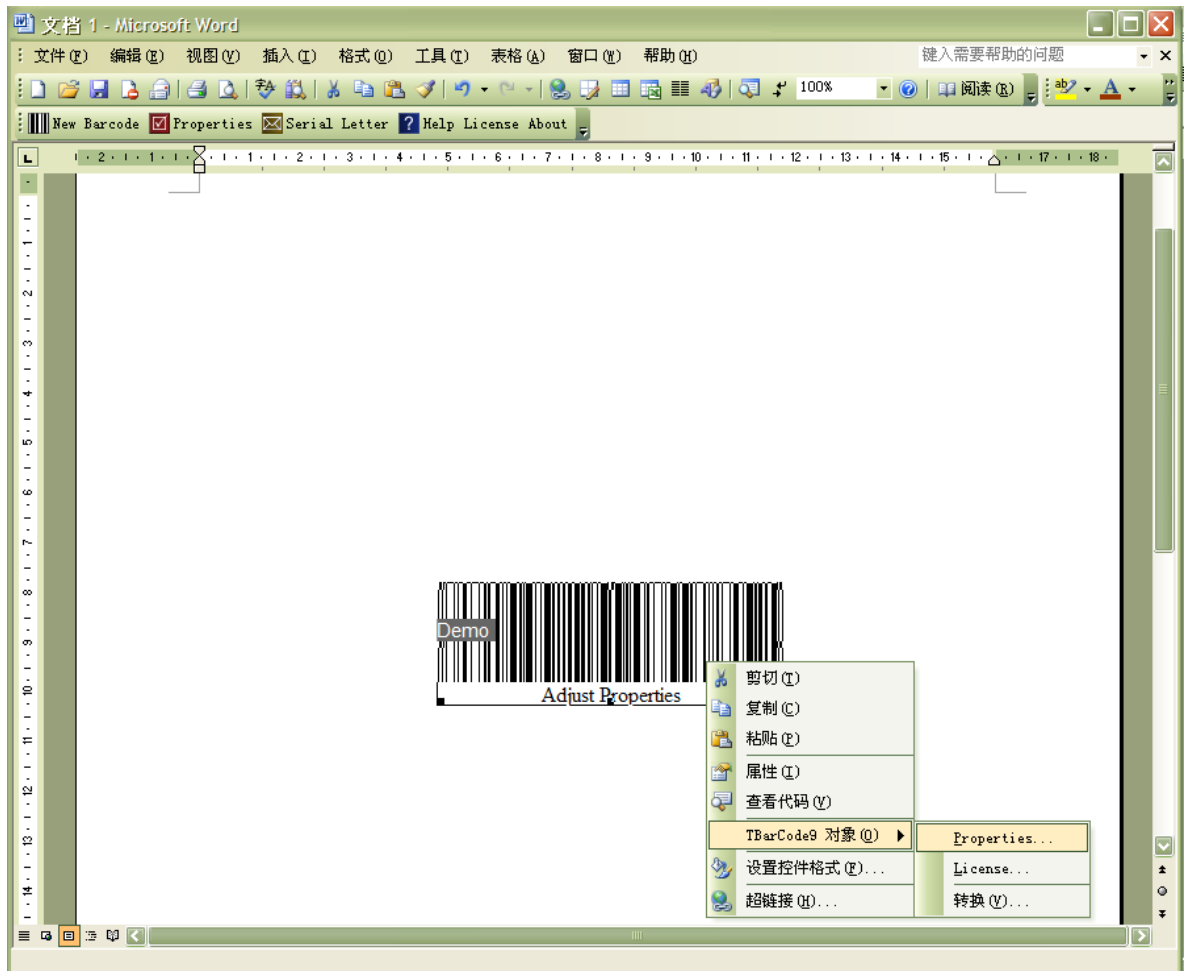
文档 1 - Microsoft Word

文件(F) 编辑(E) 视图(V) 插入(I) 格式(O) 工具(T) 表格(A) 窗口(W) 帮助(H)

键入需要帮助的问题

100%

阅读(R)

New Barcode Properties Serial Letter Help License About

Demo

Adjust Properties

剪切(T)
复制(C)
粘贴(P)
属性(I)
查看代码(V)
TBarCode9 对象(O)
设置控件格式(F)...
超链接(H)...

Properties...
License...
转换(V)...